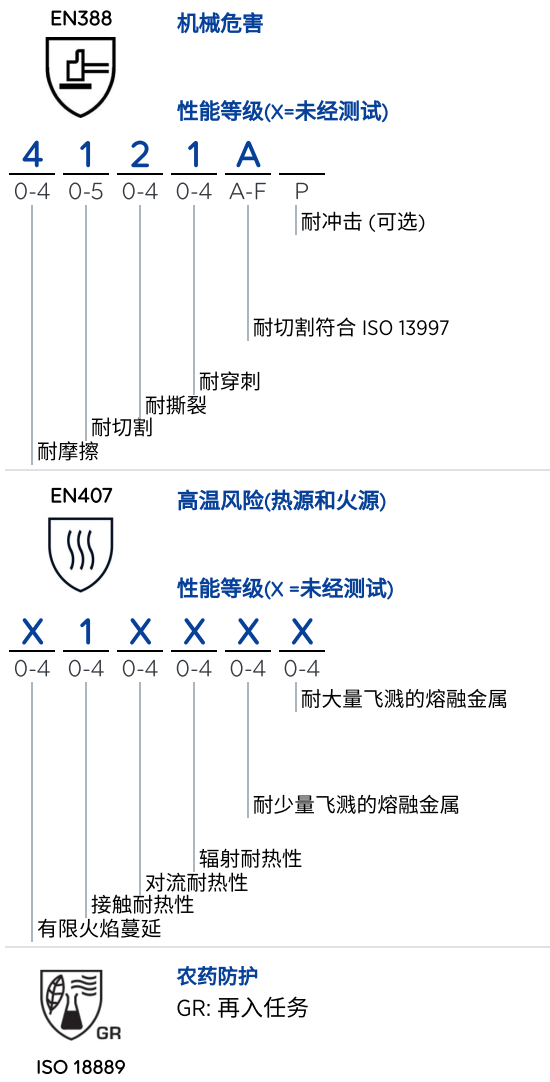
EN388

机械危害

性能等级(X=未经测试)

4 1 2 1 A

0-4 0-5 0-4 0-4 A-F P

耐冲击 (可选)

耐切割符合 ISO 13997

耐穿刺

耐撕裂

耐切割

耐摩擦

EN407

高温风险(热源和火源)

性能等级(X =未经测试)

X 1 X X X X

0-4 0-4 0-4 0-4 0-4 0-4

耐大量飞溅的熔融金属

耐少量飞溅的熔融金属

辐射耐热性

对流耐热性

接触耐热性

有限火焰蔓延

GR

农药防护

GR: 再入任务

ISO 18889